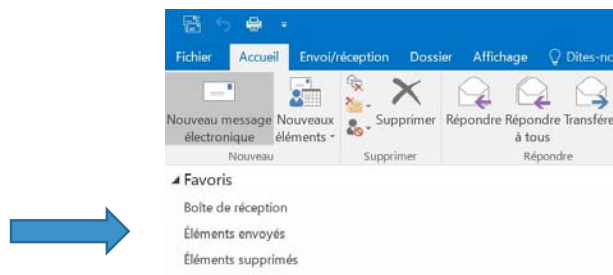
Fichier Accueil Envoi/réception Dossier Affichage Dites-nc

Nouveau message électronique

Nouveaux éléments

Nouveau

Supprimer

Supprimer

Répondre

Répondre à tous

Transfére

Répondre

Favoris

Boîte de réception

Éléments envoyés

Éléments supprimés